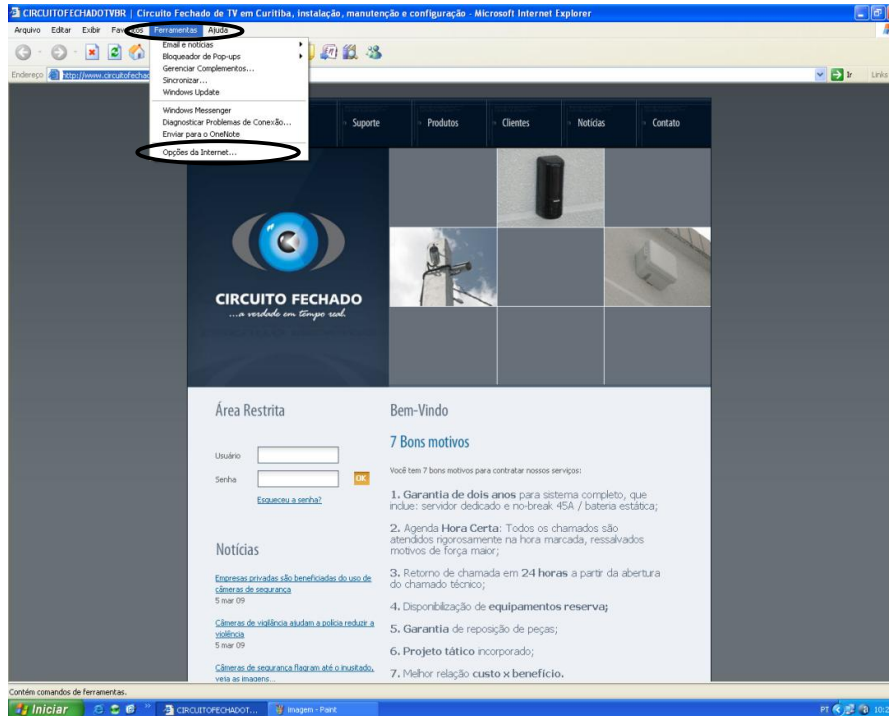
CIRCUITOFECHADOTVBR | Circuito Fechado de TV em Curitiba, instalação, manutenção e configuração - Microsoft Internet Explorer

Arquivo Editar Exibir Favoritos Ferramentas Ajuda

Email e notícias
Bloqueador de Pop-ups
Gerenciar Complementos...
Sincronizar...
Windows Update
Windows Messenger
Diagnosticar Problemas de Conexão...
Enviar para o OneNote
Opções da Internet...

Endereço http://www.circuitofechad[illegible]

Ir Links

Suporte Produtos Clientes Notícias Contato

CIRCUITO FECHADO
...a verdade em tempo real.

Área Restrita

Usuário
Senha
OK
Esqueceu a senha?

Notícias

Empresas privadas são beneficiadas do uso de câmeras de segurança
5 mar 09

Câmeras de vigilância ajudam a polícia reduzir a violência
5 mar 09

Câmeras de segurança flagram até o inusitado, veja as imagens...

Bem-Vindo

7 Bons motivos

Você tem 7 bons motivos para contratar nossos serviços:

1. Garantia de dois anos para sistema completo, que inclue: servidor dedicado e no-break 45A / bateria estática;

2. Agenda Hora Certa: Todos os chamados são atendidos rigorosamente na hora marcada, ressalvados motivos de força maior;

3. Retorno de chamada em 24 horas a partir da abertura do chamado técnico;

4. Disponibilização de equipamentos reserva;

5. Garantia de reposição de peças;

6. Projeto tático incorporado;

7. Melhor relação custo x benefício.

Contém comandos de ferramentas.

Iniciar CIRCUITOFECHADOT... Imagem - Paint PT 10:2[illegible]